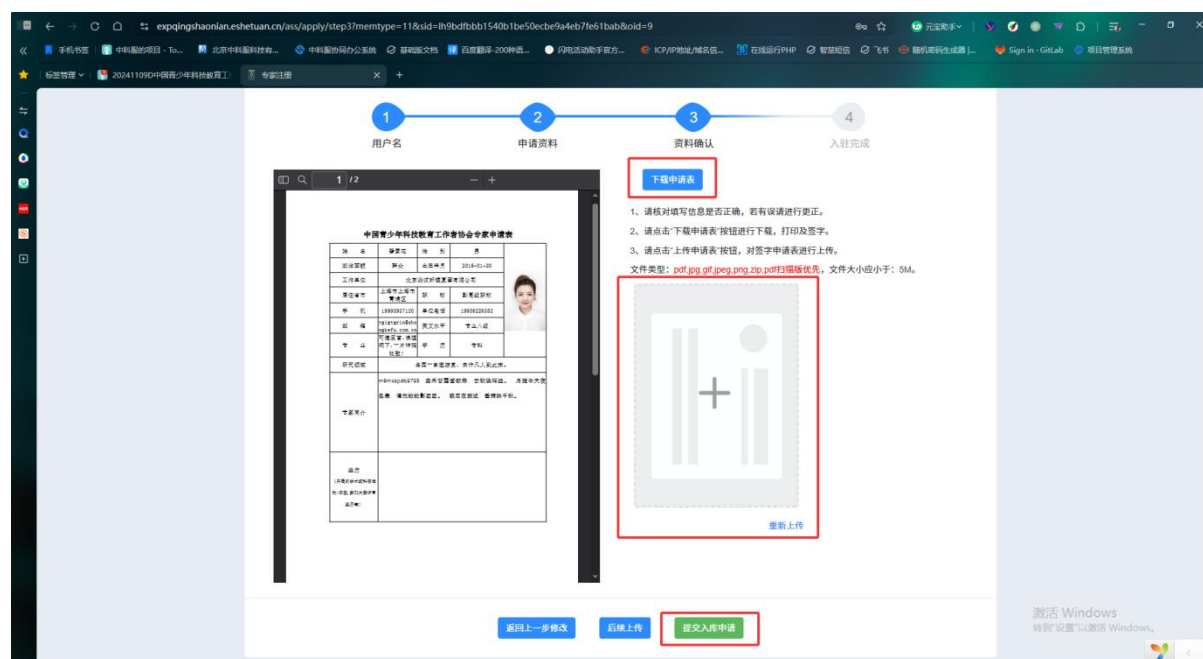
expqingshaonian.eshetuan.cn/ass/apply/step3?memtype=11&sid=lh9bdfbbb1540b1be50ecbe9a4eb7fe61bab&oid=9

元宝助手

手机书签 | 中科振的项目 - To... | 北京中科振科技有... | 中科振协同办公系统 | 基础版文档 | 百度翻译-200种语... | 闪电活动助手官方... | ICP/IP地址/域名信... | 在线运行PHP | 智慧短信 | 飞书 | 随机密码生成器 | Sign in · GitLab | 项目管理系统

标签管理 | 20241109D中国青少年科技教育工 | 专家注册

1 用户名
2 申请资料
3 资料确认
4 入驻完成

1 / 2

中国青少年科技教育工作者协会专家申请表

| 姓名 | 黎雯雯 | 性别 | 男 | |
|---|---|---|---|---|
| 政治面貌 | 群众 | 出生年月 | 2016-01-20 | |
| 工作单位 | 北京测试新媒文化有限公司 | | | |
| 居住省市 | 上海市上海市黄浦区 | 职称 | 副高级职称 | |
| 手机 | 19900307120 | 单位电话 | 19900226352 | |
| 邮箱 | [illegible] | 英文水平 | 专业八级 | |
| 专长 | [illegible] | 学历 | 专科 | |
| 研究领域 | 素质一表诺源表：表许八入到出来。 | | | |
| 专家简介 | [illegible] | | | |
| 备注 | | | | |

下载申请表

1、请核对填写信息是否正确，若有误请进行更正。
2、请点击"下载申请表"按钮进行下载，打印及签字。
3、请点击"上传申请表"按钮，对签字申请表进行上传。
文件类型：pdf,jpg,gif,jpeg,png,zip,pdf扫描版优先，文件大小应小于：5M。

重新上传

返回上一步修改
后续上传
提交入库申请

激活 Windows
转到"设置"以激活 Windows。